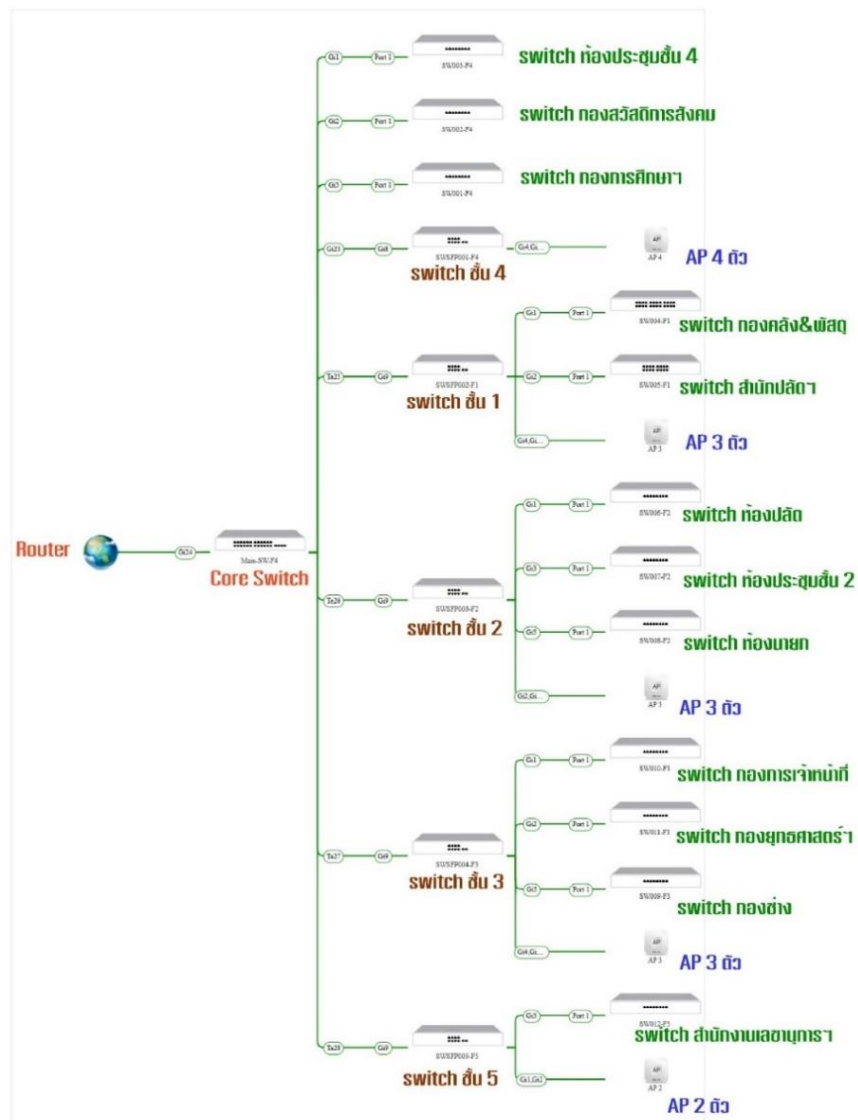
Router
Gi24
Main-SW-F4
Core Switch

Gi1
Port 1
SW003-F4
switch ห้องประชุมชั้น 4

Gi2
Port 1
SW002-F4
switch กองสวัสดิการสังคม

Gi3
Port 1
SW001-F4
switch กองการศึกษา

Gi23
Gi8
SWSFP001-F4
switch ชั้น 4
Gi4,Gi...
AP
AP 4
AP 4 ตัว

Te25
Gi9
SWSFP002-F1
switch ชั้น 1
Gi1
Port 1
SW004-F1
switch กองคลัง&พัสดุ
Gi2
Port 1
SW005-F1
switch สำนักปลัด
Gi4,Gi...
AP
AP 3
AP 3 ตัว

Te26
Gi9
SWSFP003-F2
switch ชั้น 2
Gi1
Port 1
SW006-F2
switch ห้องปลัด
Gi3
Port 1
SW007-F2
switch ห้องประชุมชั้น 2
Gi5
Port 1
SW008-F2
switch ห้องนายก
Gi2,Gi...
AP
AP 3
AP 3 ตัว

Te27
Gi9
SWSFP004-F3
switch ชั้น 3
Gi1
Port 1
SW010-F3
switch กองการเจ้าหน้าที่
Gi2
Port 1
SW011-F3
switch กองยุทธศาสตร์
Gi3
Port 1
SW009-F3
switch กองช่าง
Gi4,Gi...
AP
AP 3
AP 3 ตัว

Te28
Gi9
SWSFP005-F5
switch ชั้น 5
Gi3
Port 1
SW012-F5
switch สำนักงานเลขานุการ
Gi1,Gi2
AP
AP 2
AP 2 ตัว